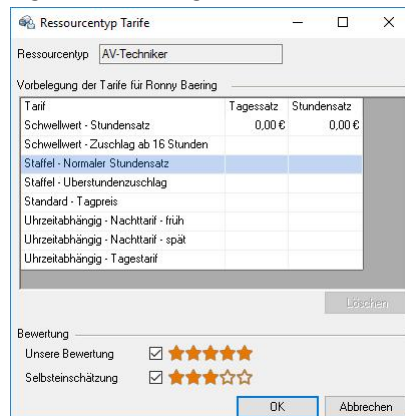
Ressourcentyp Tarife

Ressourcentyp AV-Techniker

Vorbelegung der Tarife für Ronny Baering

| Tarif | Tagessatz | Stundensatz |
|---|---|---|
| Schwellwert - Stundensatz | 0,00 € | 0,00 € |
| Schwellwert - Zuschlag ab 16 Stunden | | |
| Staffel - Normaler Stundensatz | | |
| Staffel - Überstundenzuschlag | | |
| Standard - Tagpreis | | |
| Uhrzeitabhängig - Nachttarif - früh | | |
| Uhrzeitabhängig - Nachttarif - spät | | |
| Uhrzeitabhängig - Tagestarif | | |

Löschen

Bewertung

Unsere Bewertung ☑ ★★★★★

Selbsteinschätzung ☑ ★★★☆☆

OK Abbrechen